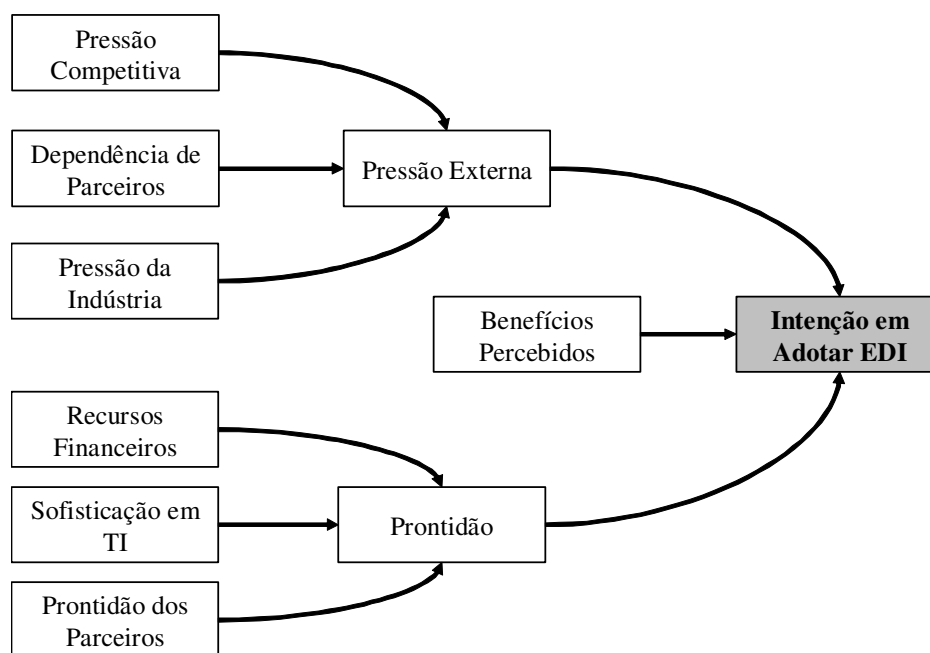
Pressão Competitiva

Dependência de Parceiros

Pressão da Indústria

Pressão Externa

Benefícios Percebidos

Intenção em Adotar EDI

Recursos Financeiros

Sofisticação em TI

Prontidão dos Parceiros

Prontidão